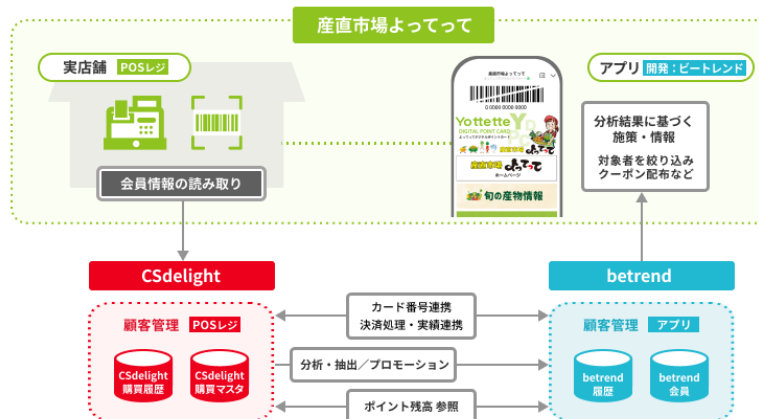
産直市場よってって

実店舗 POSレジ

会員情報の読み取り

産直市場よってって
0 0000 0000 0000
Yottette
DIGITAL POINT CARD
産直市場 よってって
ホームページ
旬の産物情報

アプリ 開発：ビートレンド

分析結果に基づく施策・情報

対象者を絞り込みクーポン配布など

CSdelight

betrend

顧客管理 POSレジ

CSdelight 購買履歴

CSdelight 購買マスタ

カード番号連携
決済処理・実績連携

分析・抽出／プロモーション

ポイント残高 参照

顧客管理 アプリ

betrend 履歴

betrend 会員